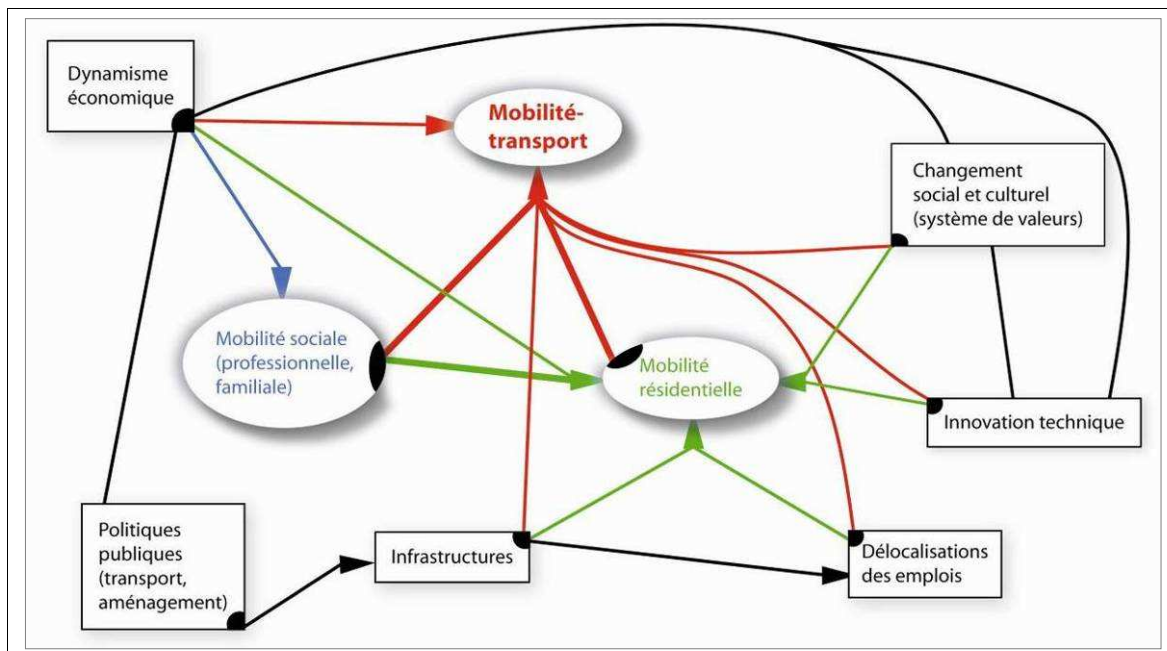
Dynamisme économique

Mobilité-transport

Changement social et culturel (système de valeurs)

Mobilité sociale (professionnelle, familiale)

Mobilité résidentielle

Innovation technique

Politiques publiques (transport, aménagement)

Infrastructures

Délocalisations des emplois